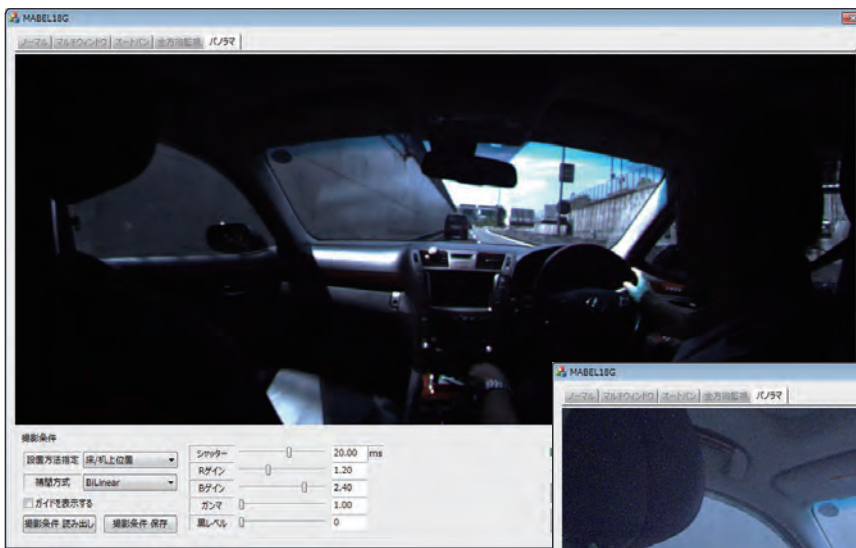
MABEL18G

ノーマル | マルチウインドウ | オートパン | 全方向監視 | パノラマ

撮影条件

設置方法指定 床/机上位置

補間方式 BiLinear

ガイドを表示する

撮影条件 読み出し

撮影条件 保存

シャッター 20.00 ms

Rゲイン 1.20

Bゲイン 2.40

ガンマ 1.00

黒レベル 0

MABEL18G

ノーマル | マルチウインドウ | オートパン | 全方向監視 | パノラマ